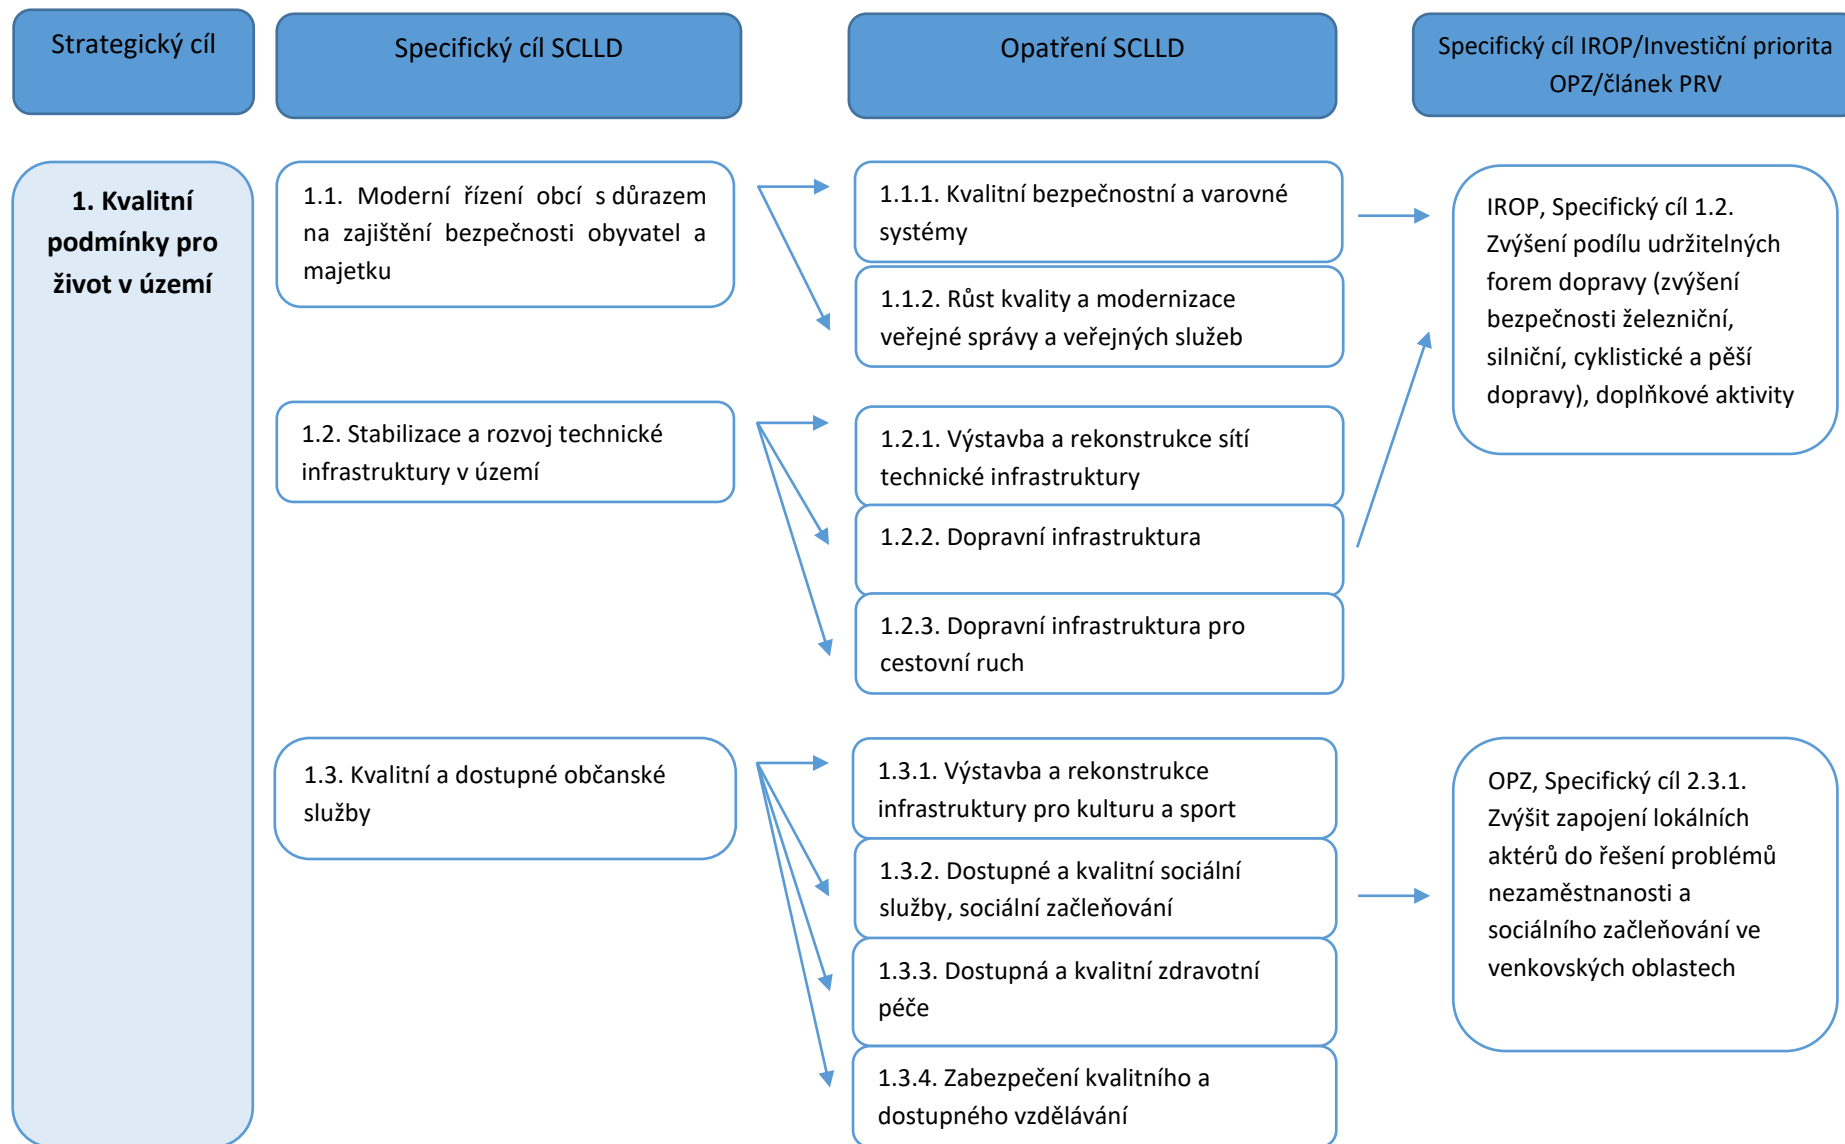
Strategický cíl

Specifický cíl SCLLD

Opatření SCLLD

Specifický cíl IROP/Investiční priorita OPZ/článek PRV

1. Kvalitní podmínky pro život v území

1.1. Moderní řízení obcí s důrazem na zajištění bezpečnosti obyvatel a majetku

1.1.1. Kvalitní bezpečnostní a varovné systémy

1.1.2. Růst kvality a modernizace veřejné správy a veřejných služeb

IROP, Specifický cíl 1.2. Zvýšení podílu udržitelných forem dopravy (zvýšení bezpečnosti železniční, silniční, cyklistické a pěší dopravy), doplňkové aktivity

1.2. Stabilizace a rozvoj technické infrastruktury v území

1.2.1. Výstavba a rekonstrukce sítí technické infrastruktury

1.2.2. Dopravní infrastruktura

1.2.3. Dopravní infrastruktura pro cestovní ruch

1.3. Kvalitní a dostupné občanské služby

1.3.1. Výstavba a rekonstrukce infrastruktury pro kulturu a sport

1.3.2. Dostupné a kvalitní sociální služby, sociální začleňování

1.3.3. Dostupná a kvalitní zdravotní péče

1.3.4. Zabezpečení kvalitního a dostupného vzdělávání

OPZ, Specifický cíl 2.3.1. Zvýšit zapojení lokálních aktérů do řešení problémů nezaměstnanosti a sociálního začleňování ve venkovských oblastech